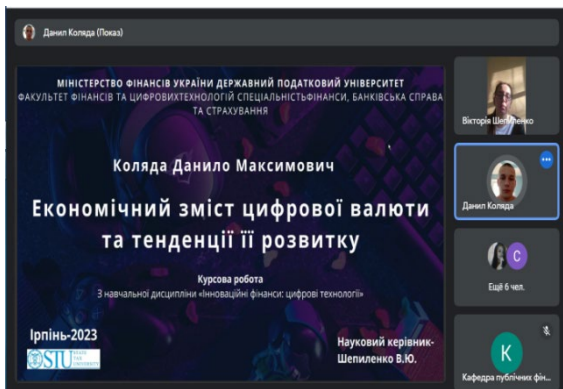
Данил Коляда (Показ)

МІНІСТЕРСТВО ФІНАНСІВ УКРАЇНИ ДЕРЖАВНИЙ ПОДАТКОВИЙ УНІВЕРСИТЕТ
ФАКУЛЬТЕТ ФІНАНСІВ ТА ЦИФРОВИХТЕХНОЛОГІЙ СПЕЦІАЛЬНІСТЬФІНАНСИ, БАНКІВСЬКА СПРАВА ТА СТРАХУВАННЯ

Коляда Данило Максимович

Економічний зміст цифрової валюти та тенденції її розвитку

Курсова робота
З навчальної дисципліни «Інноваційні фінанси: цифрові технології»

Ірпінь-2023

STU

Науковий керівник-Шепиленко В.Ю.

Вікторія Шепиленко

Данил Коляда

С

Ещё 6 чел.

К

Кафедра публічних фін...